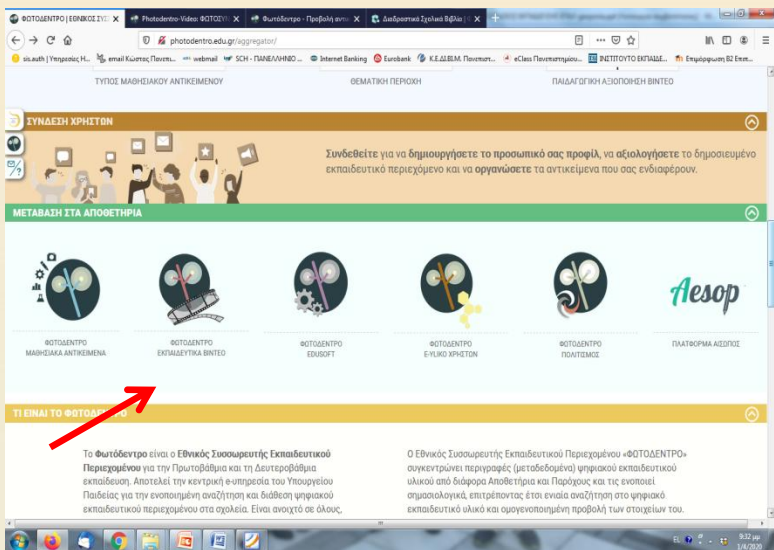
ΦΩΤΟΔΕΝΤΡΟ | ΕΘΝΙΚΟΣ ΣΥΣ | Photodentro-Video: ΦΩΤΟΣΥ | Φωτόδεντρο - Προβολή αντι | Διαδραστικά Σχολικά Βιβλία | +

photodentro.edu.gr/aggregator/

sis.auth | Υπηρεσίες Η... | email Κώστας Πανεπι... | webmail | SCH - ΠΑΝΕΛΛΗΝΙΟ ... | Internet Banking | Eurobank | Κ.Ε.ΔΙ.ΒΙ.Μ. Πανεπιστ... | eClass Πανεπιστημίου... | ΙΝΣΤΙΤΟΥΤΟ ΕΚΠΑΙΔΕ... | Επιμόρφωση Β2 Επιπ...

ΤΥΠΟΣ ΜΑΘΗΣΙΑΚΟΥ ΑΝΤΙΚΕΙΜΕΝΟΥ | ΘΕΜΑΤΙΚΗ ΠΕΡΙΟΧΗ | ΠΑΙΔΑΓΩΓΙΚΗ ΑΞΙΟΠΟΙΗΣΗ ΒΙΝΤΕΟ

ΣΥΝΔΕΣΗ ΧΡΗΣΤΩΝ

Συνδεθείτε για να δημιουργήσετε το προσωπικό σας προφίλ, να αξιολογήσετε το δημοσιευμένο εκπαιδευτικό περιεχόμενο και να οργανώσετε τα αντικείμενα που σας ενδιαφέρουν.

ΜΕΤΑΒΑΣΗ ΣΤΑ ΑΠΟΘΕΤΗΡΙΑ

ΦΩΤΟΔΕΝΤΡΟ ΜΑΘΗΣΙΑΚΑ ΑΝΤΙΚΕΙΜΕΝΑ

ΦΩΤΟΔΕΝΤΡΟ ΕΚΠΑΙΔΕΥΤΙΚΑ ΒΙΝΤΕΟ

ΦΩΤΟΔΕΝΤΡΟ EDUSOFT

ΦΩΤΟΔΕΝΤΡΟ Ε-ΥΛΙΚΟ ΧΡΗΣΤΩΝ

ΦΩΤΟΔΕΝΤΡΟ ΠΟΛΙΤΙΣΜΟΣ

Aesop
ΠΛΑΤΦΟΡΜΑ ΑΙΣΩΠΟΣ

ΤΙ ΕΙΝΑΙ ΤΟ ΦΩΤΟΔΕΝΤΡΟ

Το Φωτόδεντρο είναι ο Εθνικός Συσσωρευτής Εκπαιδευτικού Περιεχομένου για την Πρωτοβάθμια και τη Δευτεροβάθμια εκπαίδευση. Αποτελεί την κεντρική e-υπηρεσία του Υπουργείου Παιδείας για την ενοποιημένη αναζήτηση και διάθεση ψηφιακού εκπαιδευτικού περιεχομένου στα σχολεία. Είναι ανοιχτό σε όλους,

Ο Εθνικός Συσσωρευτής Εκπαιδευτικού Περιεχομένου «ΦΩΤΟΔΕΝΤΡΟ» συγκεντρώνει περιγραφές (μεταδεδομένα) ψηφιακού εκπαιδευτικού υλικού από διάφορα Αποθετήρια και Παρόχους και τις ενοποιεί σημασιολογικά, επιτρέποντας έτσι ενιαία αναζήτηση στο ψηφιακό εκπαιδευτικό υλικό και ομογενοποιημένη προβολή των στοιχείων του.

EL 9:32 μμ 1/4/2020